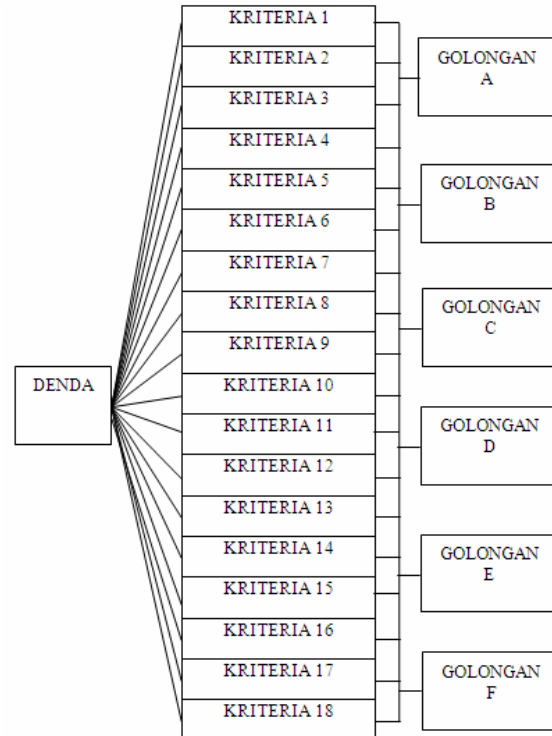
DENDA

KRITERIA 1
KRITERIA 2
KRITERIA 3
KRITERIA 4
KRITERIA 5
KRITERIA 6
KRITERIA 7
KRITERIA 8
KRITERIA 9
KRITERIA 10
KRITERIA 11
KRITERIA 12
KRITERIA 13
KRITERIA 14
KRITERIA 15
KRITERIA 16
KRITERIA 17
KRITERIA 18

GOLONGAN A
GOLONGAN B
GOLONGAN C
GOLONGAN D
GOLONGAN E
GOLONGAN F